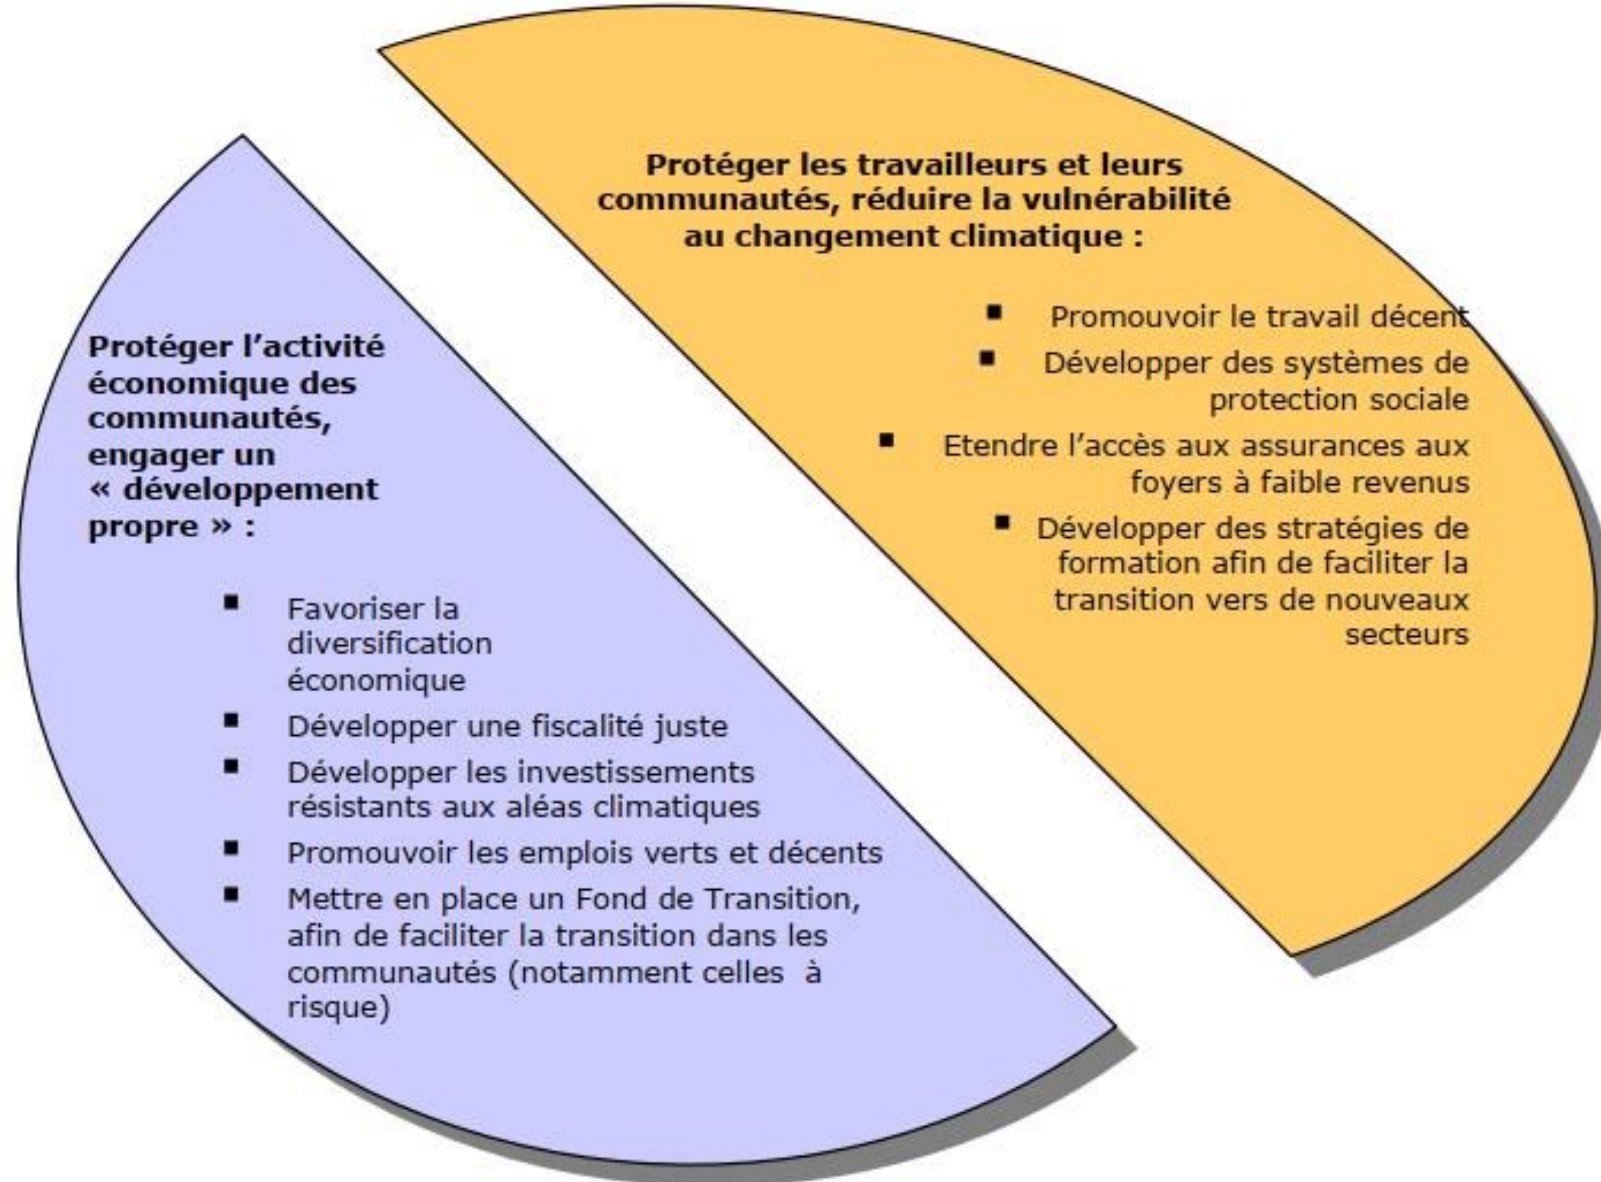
Protéger les travailleurs et leurs communautés, réduire la vulnérabilité au changement climatique :

- Promouvoir le travail décent
- Développer des systèmes de protection sociale
- Etendre l'accès aux assurances aux foyers à faible revenus
- Développer des stratégies de formation afin de faciliter la transition vers de nouveaux secteurs

Protéger l'activité économique des communautés, engager un « développement propre » :

- Favoriser la diversification économique
- Développer une fiscalité juste
- Développer les investissements résistants aux aléas climatiques
- Promouvoir les emplois verts et décents
- Mettre en place un Fond de Transition, afin de faciliter la transition dans les communautés (notamment celles à risque)